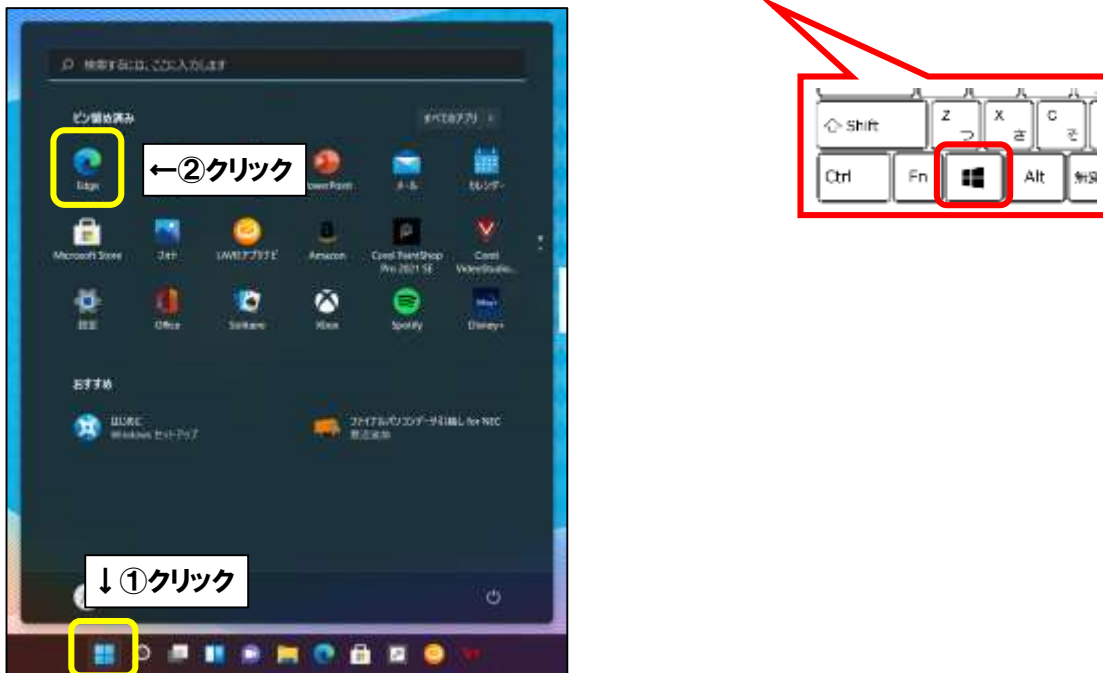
検索するには、ここに入力します

ピン留め済み

すべてのアプリ >

Edge

←②クリック

PowerPoint

メール

カレンダー

Microsoft Store

フォト

LAVIEアプリナビ

Amazon

Corel PaintShop Pro 2021 SE

Corel VideoStudio...

設定

Office

Solitaire

Xbox

Spotify

Disney+

おすすめ

はじめに
Windows セットアップ

ファイル/パソコンデータ引越し for NEC
最近追加

↓①クリック

Shift

Z
つ

X
さ

C
そ

Ctrl

Fn

Alt

無変